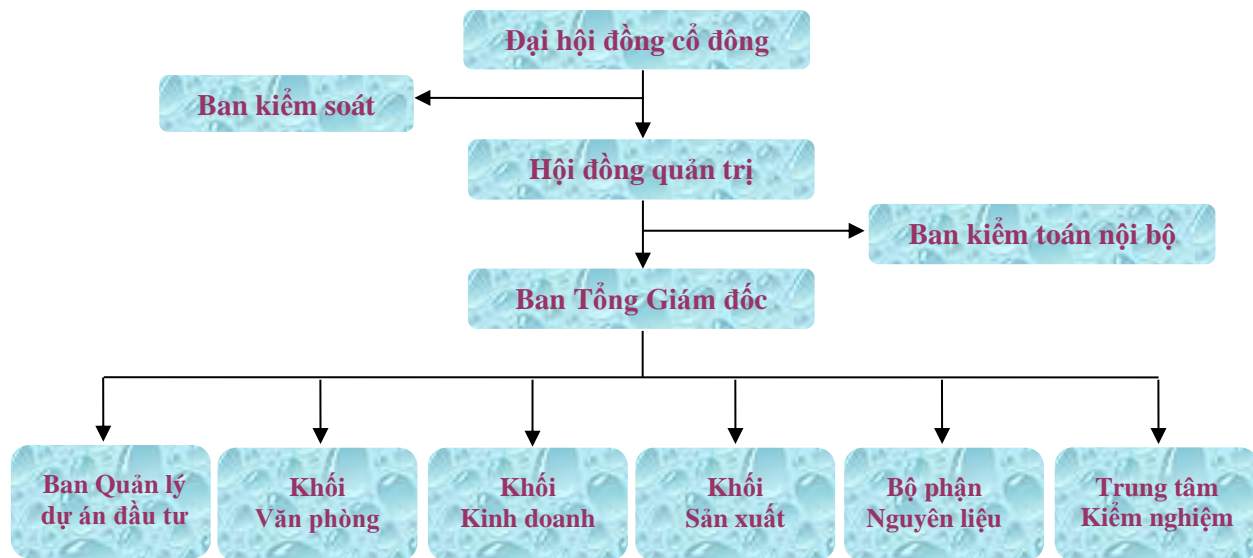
Đại hội đồng cổ đông

Ban kiểm soát

Hội đồng quản trị

Ban kiểm toán nội bộ

Ban Tổng Giám đốc

Ban Quản lý dự án đầu tư

Khối Văn phòng

Khối Kinh doanh

Khối Sản xuất

Bộ phận Nguyên liệu

Trung tâm Kiểm nghiệm